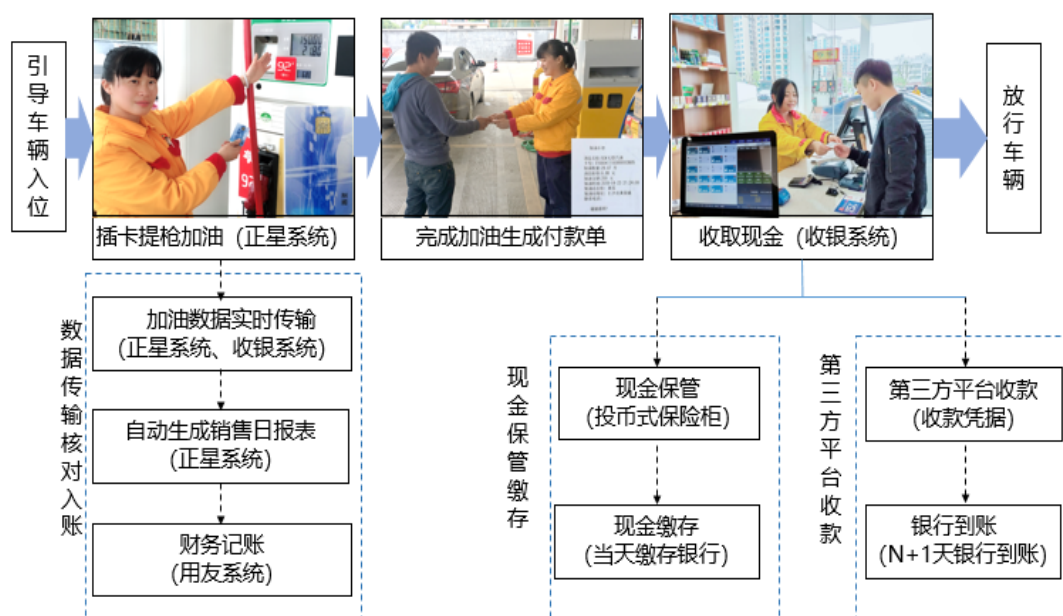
引导车辆入位

插卡提枪加油（正星系统）

完成加油生成付款单

收取现金（收银系统）

放行车辆

数据传输核对入账

加油数据实时传输（正星系统、收银系统）

自动生成销售日报表（正星系统）

财务记账（用友系统）

现金保管缴存

现金保管（投币式保险柜）

现金缴存（当天缴存银行）

第三方平台收款

第三方平台收款（收款凭据）

银行到账（N+1天银行到账）